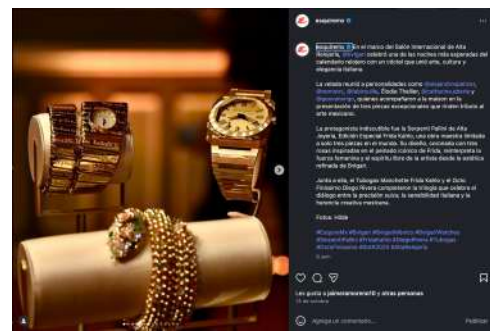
esquiremx

esquiremx En el marco del Salón Internacional de Alta Relojería, @bvlgari celebró una de las noches más esperadas del calendario relojero con un cóctel que unió arte, cultura y elegancia italiana.

La velada reunió a personalidades como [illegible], quienes acompañaron a la maison en la presentación de tres piezas excepcionales que rinden tributo al arte mexicano.

La protagonista indiscutible fue la Serpenti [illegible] de Alta Joyería, Edición Especial Frida Kahlo, una obra maestra limitada a solo tres piezas en el mundo. Su diseño, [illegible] con tres rosas inspiradas en el peinado icónico de Frida, reinterpreta la fuerza femenina y el espíritu libre de la artista desde la estética refinada de Bvlgari.

Junto a ella, el Tubogas Monete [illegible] Frida Kahlo y el Octo Finissimo Diego Rivera completaron la trilogía que celebra el diálogo entre la precisión suiza, la sensibilidad italiana y la herencia creativa mexicana.

Fotos: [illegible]

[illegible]

Les gusta a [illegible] y otras personas

Agrega un comentario...

Publicar